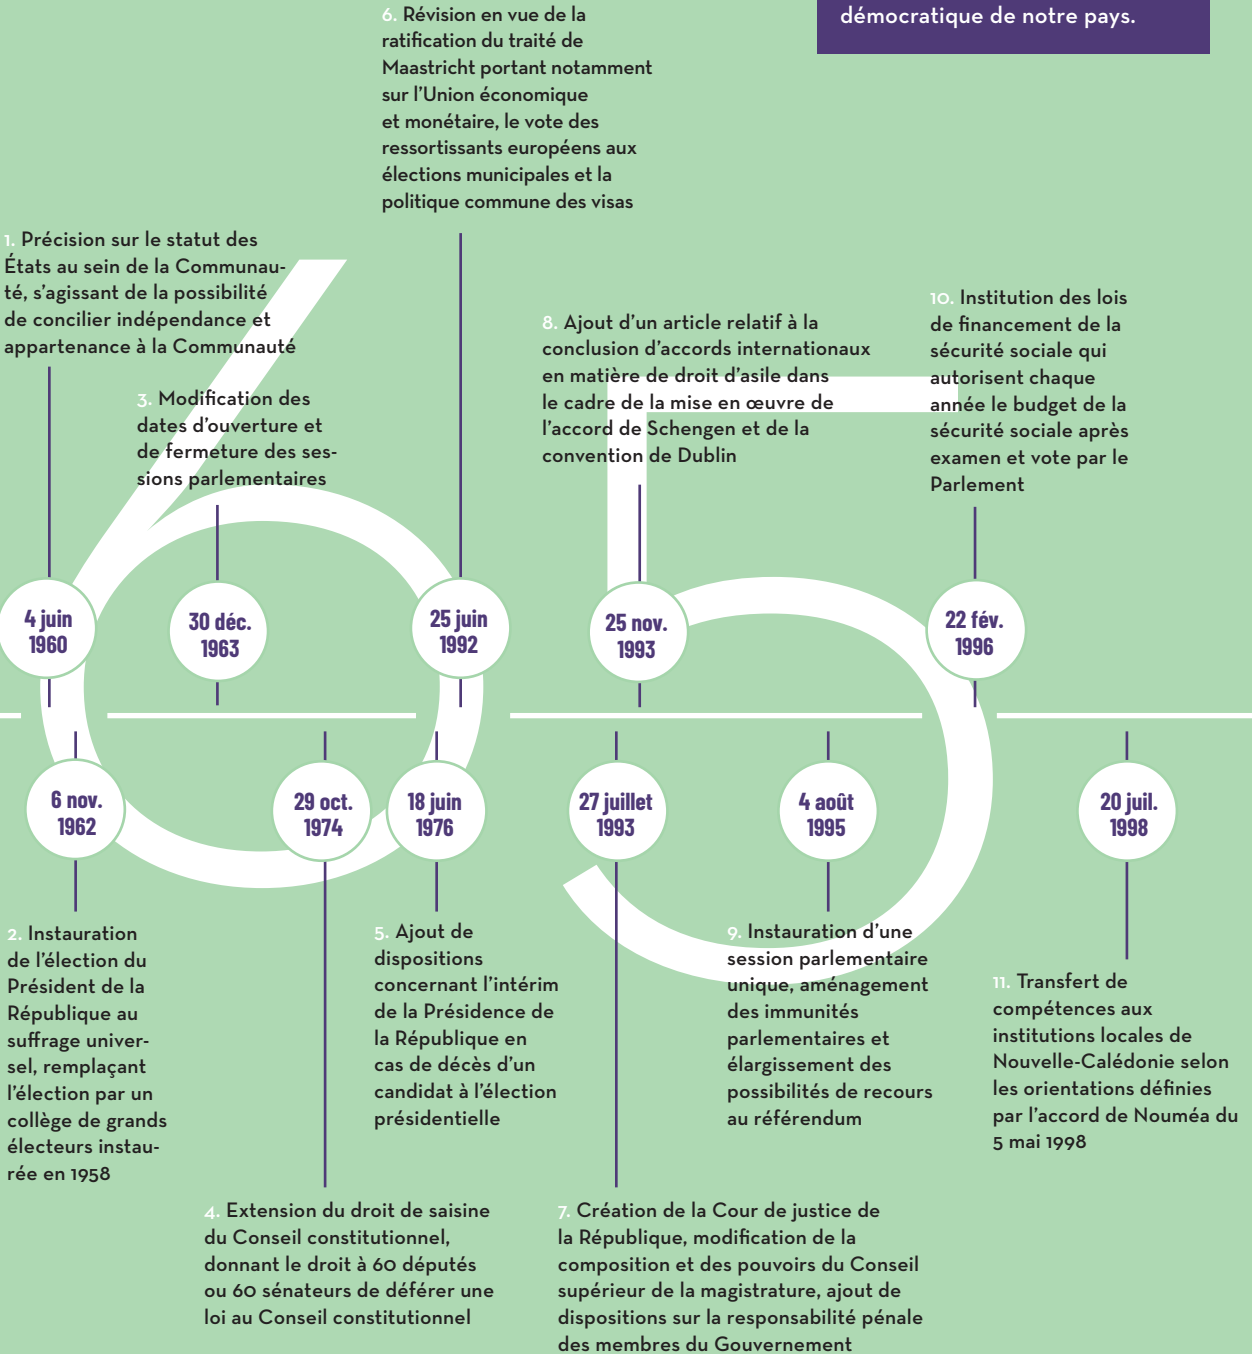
démocratique de notre pays.

6. Révision en vue de la ratification du traité de Maastricht portant notamment sur l'Union économique et monétaire, le vote des ressortissants européens aux élections municipales et la politique commune des visas

1. Précision sur le statut des États au sein de la Communauté, s'agissant de la possibilité de concilier indépendance et appartenance à la Communauté

3. Modification des dates d'ouverture et de fermeture des sessions parlementaires

8. Ajout d'un article relatif à la conclusion d'accords internationaux en matière de droit d'asile dans le cadre de la mise en œuvre de l'accord de Schengen et de la convention de Dublin

10. Institution des lois de financement de la sécurité sociale qui autorisent chaque année le budget de la sécurité sociale après examen et vote par le Parlement

4 juin 1960

30 déc. 1963

25 juin 1992

25 nov. 1993

22 fév. 1996

6 nov. 1962

29 oct. 1974

18 juin 1976

27 juillet 1993

4 août 1995

20 juil. 1998

2. Instauration de l'élection du Président de la République au suffrage universel, remplaçant l'élection par un collège de grands électeurs instaurée en 1958

5. Ajout de dispositions concernant l'intérim de la Présidence de la République en cas de décès d'un candidat à l'élection présidentielle

9. Instauration d'une session parlementaire unique, aménagement des immunités parlementaires et élargissement des possibilités de recours au référendum

11. Transfert de compétences aux institutions locales de Nouvelle-Calédonie selon les orientations définies par l'accord de Nouméa du 5 mai 1998

4. Extension du droit de saisine du Conseil constitutionnel, donnant le droit à 60 députés ou 60 sénateurs de déférer une loi au Conseil constitutionnel

7. Création de la Cour de justice de la République, modification de la composition et des pouvoirs du Conseil supérieur de la magistrature, ajout de dispositions sur la responsabilité pénale des membres du Gouvernement